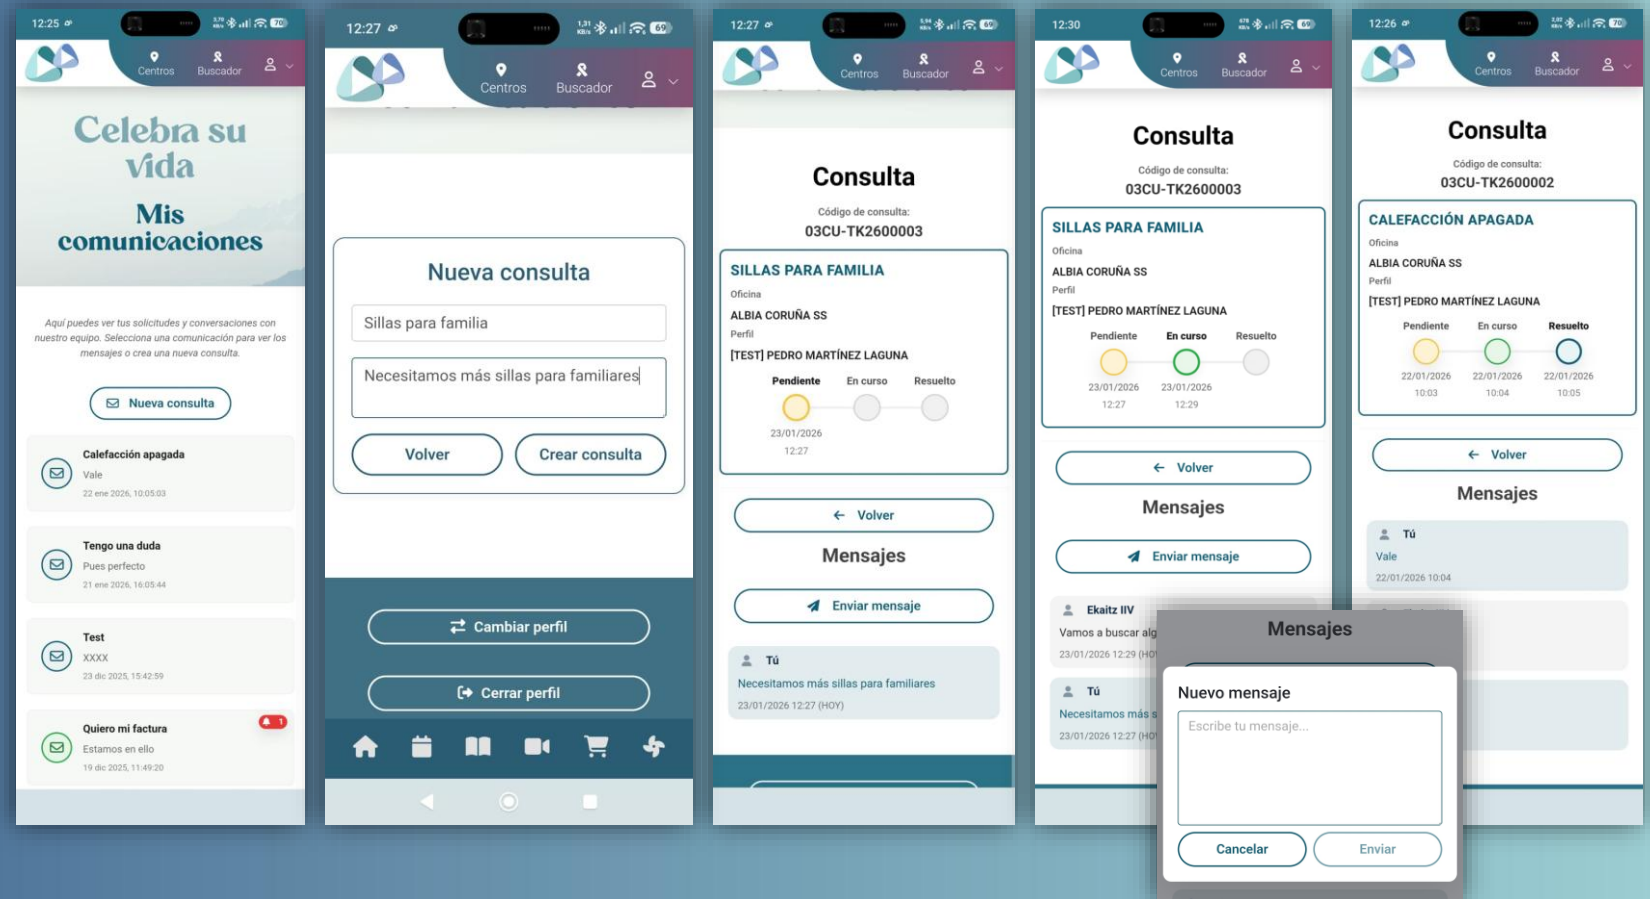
12:25

Centros Buscador

Celebra su vida

Mis comunicaciones

Aquí puedes ver tus solicitudes y conversaciones con nuestro equipo. Selecciona una comunicación para ver los mensajes o crea una nueva consulta.

Nueva consulta

Calefacción apagada
Vale
22 ene 2026, 10:05:03

Tengo una duda
Pues perfecto
21 ene 2026, 16:05:44

Test
XXXX
23 dic 2025, 15:42:59

Quiero mi factura
Estamos en ello
19 dic 2025, 11:49:20
1

12:27

Centros Buscador

Nueva consulta

Sillas para familia

Necesitamos más sillas para familiares

Volver Crear consulta

Cambiar perfil

Cerrar perfil

12:27

Centros Buscador

Consulta

Código de consulta:
03CU-TK2600003

SILLAS PARA FAMILIA
Oficina
ALBIA CORUÑA SS
Perfil
[TEST] PEDRO MARTÍNEZ LAGUNA

Pendiente En curso Resuelto
23/01/2026 12:27

Volver

Mensajes

Enviar mensaje

Tú
Necesitamos más sillas para familiares
23/01/2026 12:27 (HOY)

12:30

Centros Buscador

Consulta

Código de consulta:
03CU-TK2600003

SILLAS PARA FAMILIA
Oficina
ALBIA CORUÑA SS
Perfil
[TEST] PEDRO MARTÍNEZ LAGUNA

Pendiente En curso Resuelto
23/01/2026 12:27 23/01/2026 12:29

Volver

Mensajes

Enviar mensaje

Ekaitz IIV
Vamos a buscar alg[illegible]
23/01/2026 12:29 (HO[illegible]

Tú
Necesitamos más s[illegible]
23/01/2026 12:27 (HO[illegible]

Mensajes

Nuevo mensaje

Escribe tu mensaje...

Cancelar Enviar

12:26

Centros Buscador

Consulta

Código de consulta:
03CU-TK2600002

CALEFACCIÓN APAGADA
Oficina
ALBIA CORUÑA SS
Perfil
[TEST] PEDRO MARTÍNEZ LAGUNA

Pendiente En curso Resuelto
22/01/2026 10:03 22/01/2026 10:04 22/01/2026 10:05

Volver

Mensajes

Tú
Vale
22/01/2026 10:04